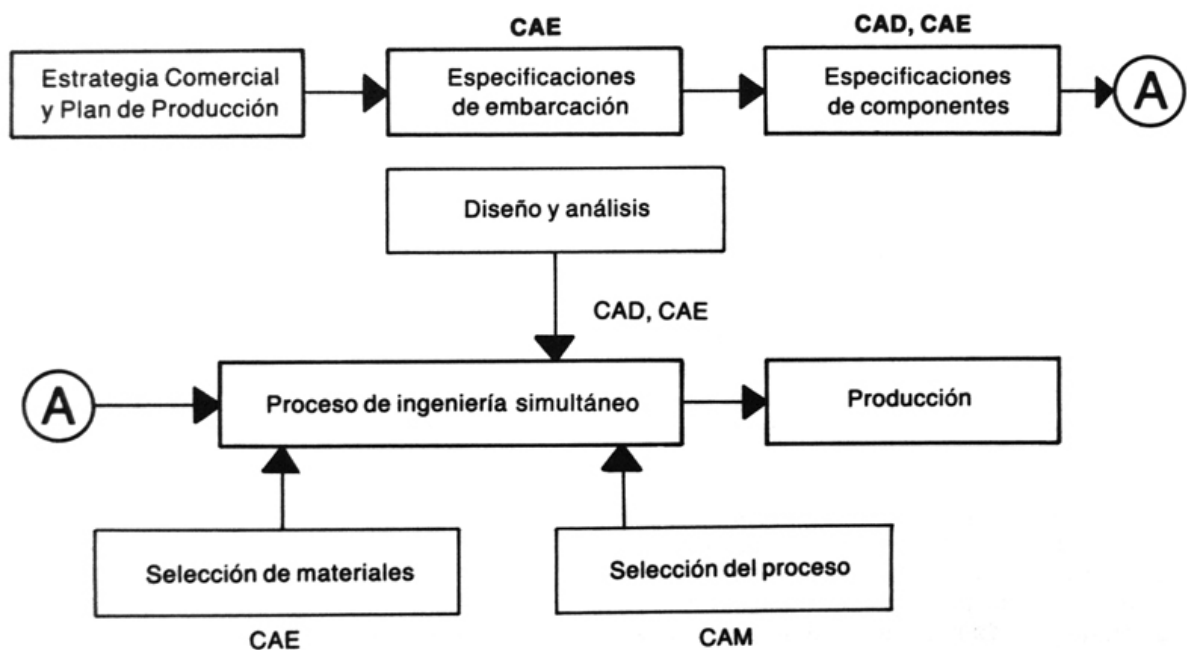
Estrategia Comercial y Plan de Producción

CAE

Especificaciones de embarcación

CAD, CAE

Especificaciones de componentes

A

Diseño y análisis

CAD, CAE

A

Proceso de ingeniería simultáneo

Producción

Selección de materiales

CAE

Selección del proceso

CAM